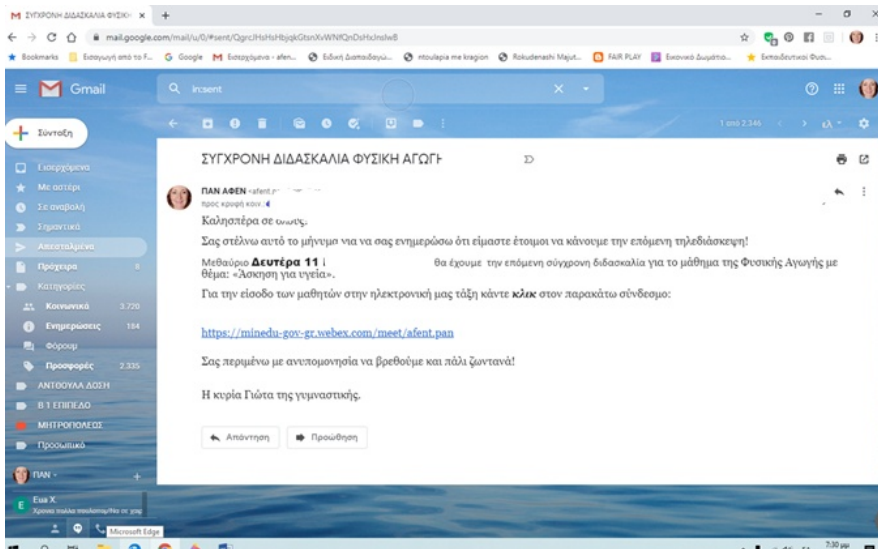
M ΣΥΓΧΡΟΝΗ ΔΙΔΑΣΚΑΛΙΑ ΦΥΣΙΚΗ ×  +

mail.google.com/mail/u/0/#sent/QgrcJHsHsHbjqkGtsnXvWNfQnDsHxJnslwB

Bookmarks  Εισαγωγή από το F...  Google  Εισερχόμενα - afen...  Ειδική Διαπαιδαγώ...  ntoulapia me kragion  Rokudenashi Majut...  FAIR PLAY  Εικονικό Δωμάτιο...  Εκπαιδευτικοί Φυσι...

Gmail  in:sent

Σύνταξη

Εισερχόμενα
Με αστέρι
Σε αναβολή
Σημαντικά
Απεσταλμένα
Πρόχειρα 8
Κατηγορίες
Κοινωνικά 3.720
Ενημερώσεις 184
Φόρουμ
Προσφορές 2.335
ΑΝΤΟΟΥΑΛ ΔΟΣΗ
Β Τ ΕΠΙΠΕΔΟ
ΜΗΤΡΟΠΟΛΕΩΣ
Προσωπικό

ΠΑΝ

Eua X
Χρόνια πολλά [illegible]

1 από 2.346

ΣΥΓΧΡΟΝΗ ΔΙΔΑΣΚΑΛΙΑ ΦΥΣΙΚΗ ΑΓΩΓΗ

ΠΑΝ ΑΦΕΝ <afent.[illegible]>
προς κρυφή κοιν.

Καλησπέρα σε όλους.

Σας στέλνω αυτό το μήνυμα για να σας ενημερώσω ότι είμαστε έτοιμοι να κάνουμε την επόμενη τηλεδιάσκεψη!

Μεθαύριο **Δευτέρα 11** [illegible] θα έχουμε την επόμενη σύγχρονη διδασκαλία για το μάθημα της Φυσικής Αγωγής με θέμα: «Άσκηση για υγεία».

Για την είσοδο των μαθητών στην ηλεκτρονική μας τάξη κάντε ***κλικ*** στον παρακάτω σύνδεσμο:

https://minedu-gov-gr.webex.com/meet/afent.pan

Σας περιμένω με ανυπομονησία να βρεθούμε και πάλι ζωντανά!

Η κυρία Γιώτα της γυμναστικής.

Απάντηση  Προώθηση

Microsoft Edge

7:30 μμ